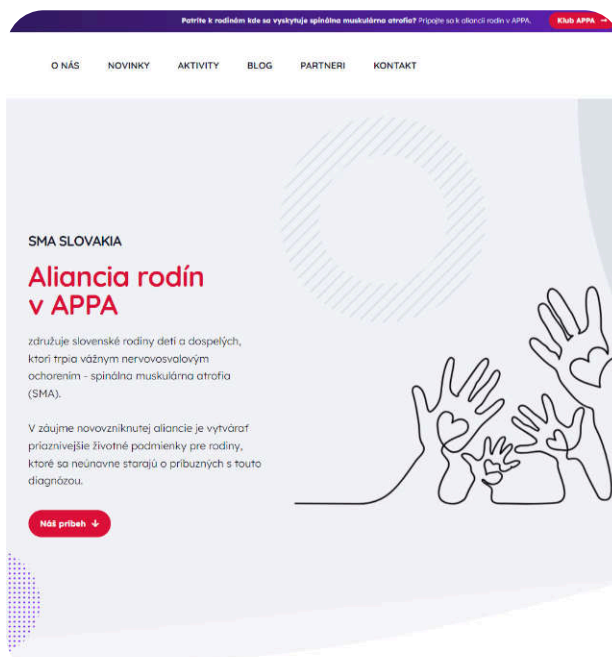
Patríte k rodinám kde sa vyskytuje spinálna muskulárna atrofia? Pripojte sa k aliancii rodín v APPA. Klub APPA →

O NÁS NOVINKY AKTIVITY BLOG PARTNERI KONTAKT

SMA SLOVAKIA

Aliancia rodín v APPA

združuje slovenské rodiny detí a dospelých, ktorí trpia vážnym nervovosvalovým ochorením - spinálna muskulárna atrofia (SMA).

V záujme novovzniknutej aliancie je vytvárať priaznivejšie životné podmienky pre rodiny, ktoré sa neúnavne starajú o príbuzných s touto diagnózou.

Náš príbeh ↓